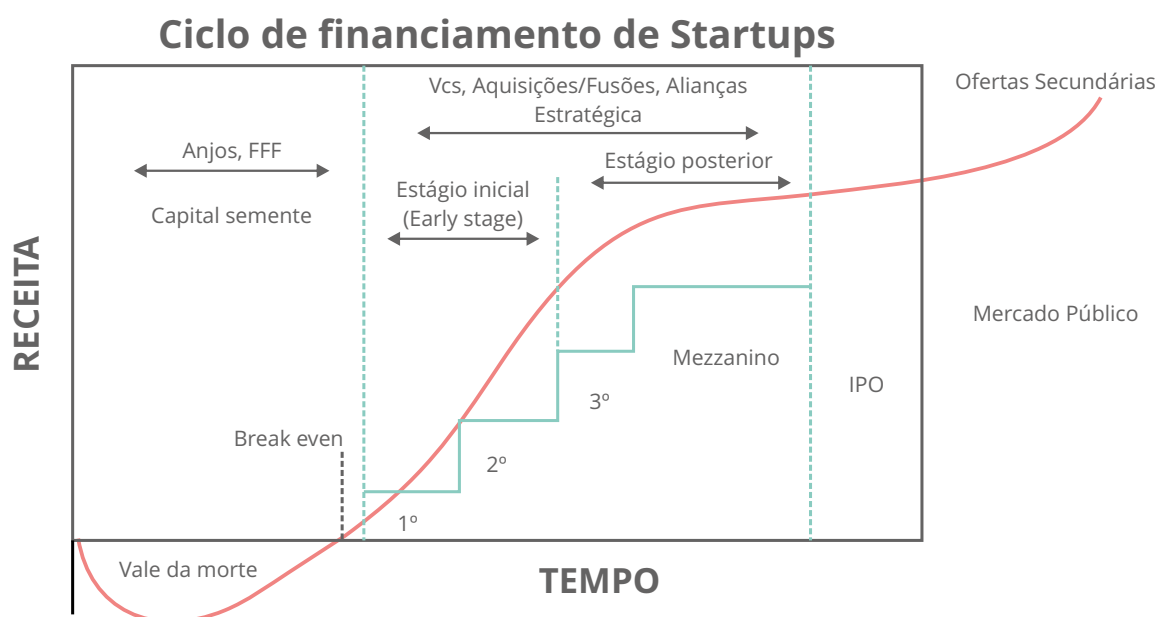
Ciclo de financiamento de Startups

Ofertas Secundárias

Vcs, Aquisições/Fusões, Alianças Estratégica

Anjos, FFF

Estágio posterior

Estágio inicial (Early stage)

Capital semente

RECEITA

Mercado Público

Mezzanino

IPO

3º

Break even

2º

1º

Vale da morte

TEMPO